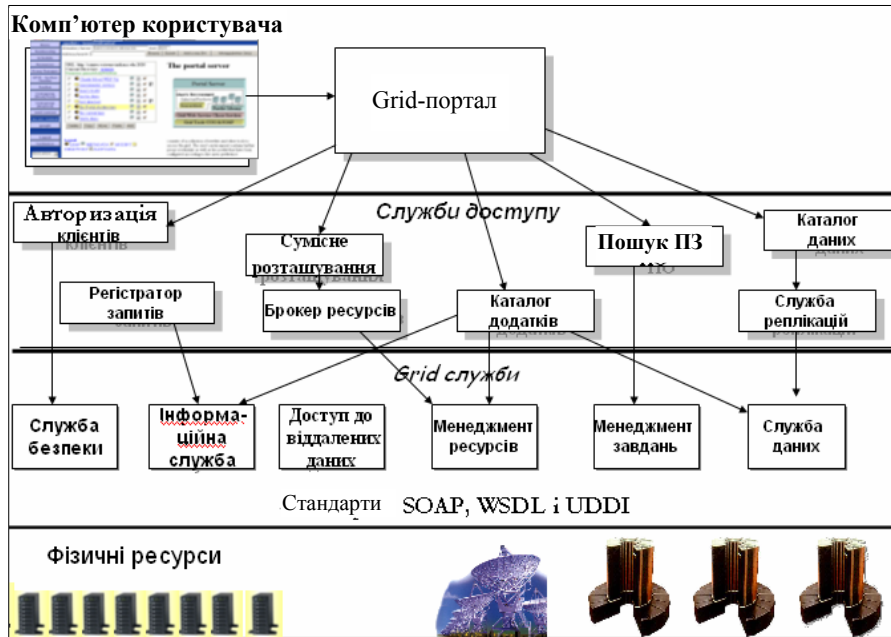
Комп'ютер користувача

The portal server

Grid-портал

Служби доступу

Авторизація клієнтів

Сумісне розташування

Пошук ПЗ

Каталог даних

Регістратор запитів

Брокер ресурсів

Каталог додатків

Служба реплікацій

Grid служби

Служба безпеки

Інформаційна служба

Доступ до віддалених даних

Менеджмент ресурсів

Менеджмент завдань

Служба даних

Стандарти SOAP, WSDL і UDDI

Фізичні ресурси